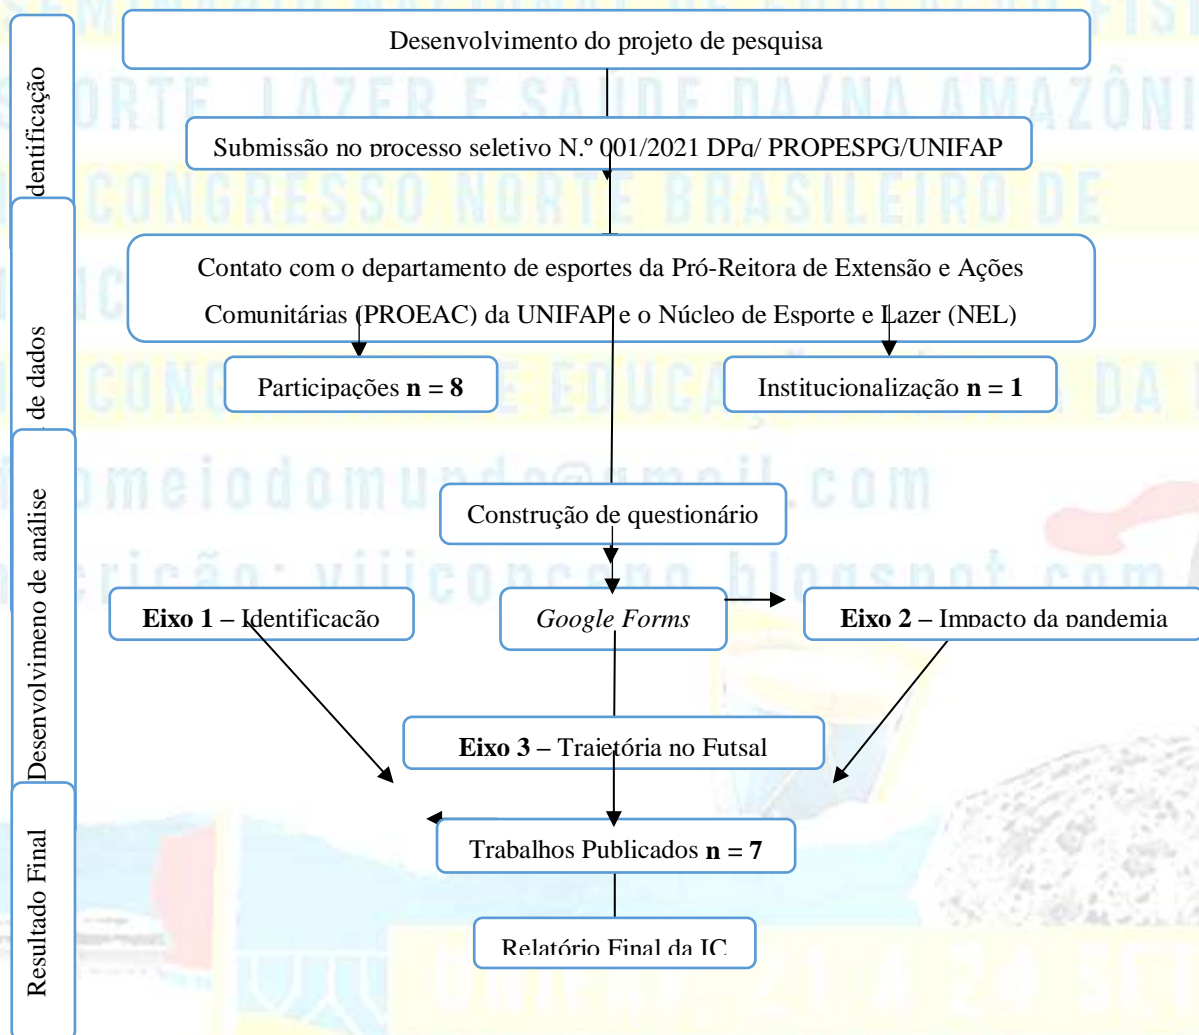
dentificação

de dados

Desenvolvimeno de análise

Resultado Final

Desenvolvimento do projeto de pesquisa

Submissão no processo seletivo N.º 001/2021 DPq/ PROPESPG/UNIFAP

Contato com o departamento de esportes da Pró-Reitora de Extensão e Ações Comunitárias (PROEAC) da UNIFAP e o Núcleo de Esporte e Lazer (NEL)

Participações **n = 8**

Institucionalização **n = 1**

Construção de questionário

**Eixo 1** – Identificação

*Google Forms*

**Eixo 2** – Impacto da pandemia

**Eixo 3** – Trajetória no Futsal

Trabalhos Publicados **n = 7**

Relatório Final da IC